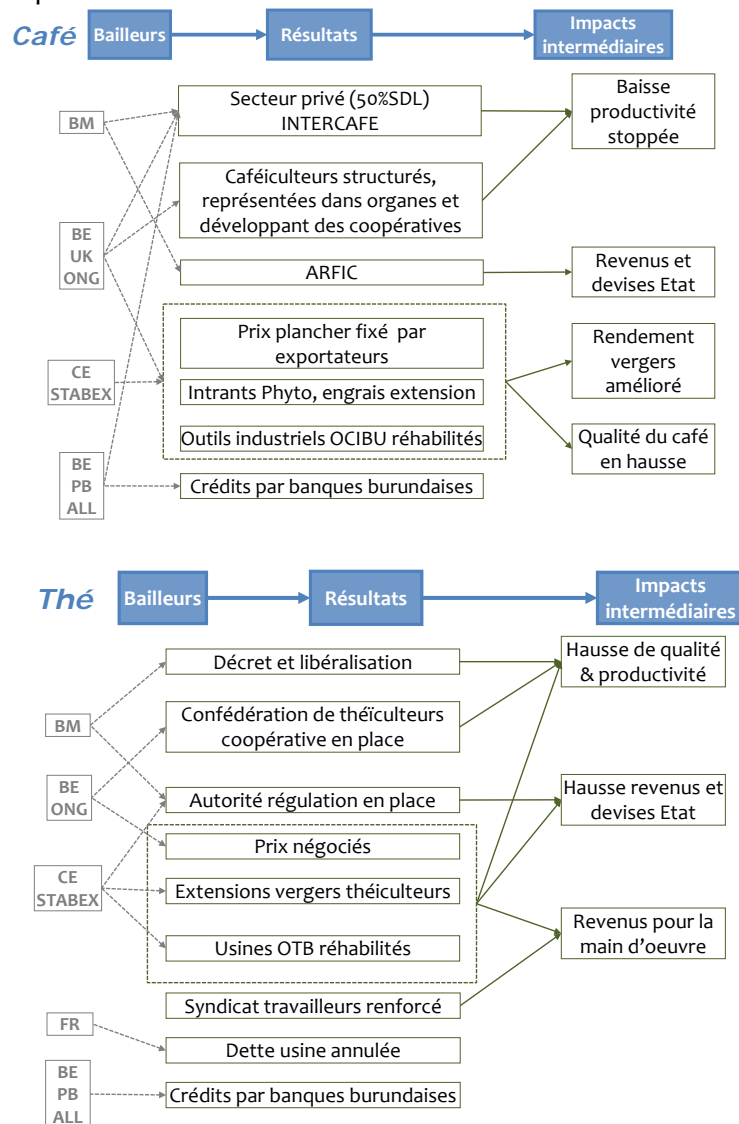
Café

Bailleurs

Résultats

Impacts intermédiaires

BM

BE
UK
ONG

CE
STABEX

BE
PB
ALL

Secteur privé (50%SDL) INTERCAFE

Caféiculteurs structurés, représentées dans organes et développant des coopératives

ARFIC

Prix plancher fixé par exportateurs

Intrants Phyto, engrais extension

Outils industriels OCIBU réhabilités

Crédits par banques burundaises

Baisse productivité stoppée

Revenus et devises Etat

Rendement vergers amélioré

Qualité du café en hausse

Thé

Bailleurs

Résultats

Impacts intermédiaires

BM

BE
ONG

CE
STABEX

FR

BE
PB
ALL

Décret et libéralisation

Confédération de théïculteurs coopérative en place

Autorité régulation en place

Prix négociés

Extensions vergers théiculteurs

Usines OTB réhabilités

Syndicat travailleurs renforcé

Dette usine annulée

Crédits par banques burundaises

Hausse de qualité & productivité

Hausse revenus et devises Etat

Revenus pour la main d'oeuvre